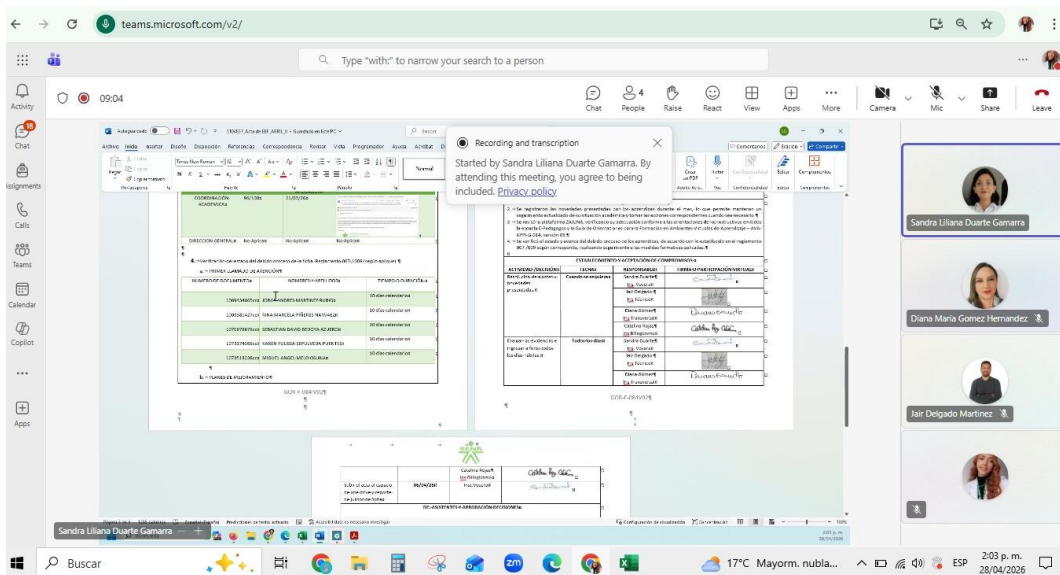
teams.microsoft.com/v2/

Type "with:" to narrow your search to a person

Activity

Chat

Assignments

Calls

Teams

Calendar

Copilot

Apps

09:04

Chat People Raise React View Apps More Camera Mic Share Leave

Recording and transcription

Started by Sandra Liliana Duarte Gamarra. By attending this meeting, you agree to being included. Privacy policy

COORDINACIÓN ACADÉMICA

DIRECCIÓN GENERAL No Aplica No Aplica No Aplica

a. PRIMER LLAMADO DE ATENCIÓN

| NÚMERO DE DOCUMENTO | NOMBRES Y APELLIDOS | TIEMPO O DURACIÓN |
|---|---|---|
| 1098434667 | ANDRES MARTINEZ RUBIO | 10 días calendario |
| 1090581427 | ANA MARCELA PIÑERES NAVAJA | 10 días calendario |
| 1079378875 | SEBASTIAN DAVID BEDOYA AZATEGUI | 10 días calendario |
| 1073374054 | KAREN YULIEDA SEPULVEDA PUENTES | 10 días calendario |
| 1073519236 | MIGUEL ANGEL MEJIA OSUNA | 10 días calendario |

b. PLANES DE MEJORAMIENTO

GOR-F-084 V02

ESTABLECIMIENTO Y ACEPTACIÓN DE COMPROMISOS

| ACTIVIDAD/DECISIÓN | FECHA | RESPONSABLE | FIRMA O PARTICIPACIÓN VIRTUAL |
|---|---|---|---|
| | Cuando se requiera | Sandra Duarte, Jair Delgado, Diana Gómez, Catalina Rojas | |
| Enviar de evidencia e ingresar a foros todos los días | Todos los días | Sandra Duarte, Jair Delgado, Diana Gómez | |

GOR-F-084 V02

Catalina Rojas

Sandra Liliana Duarte Gamarra

Diana Maria Gomez Hernandez

Jair Delgado Martinez

Buscar

17°C Mayorm. nubla...

ESP

2:03 p. m.
28/04/2026